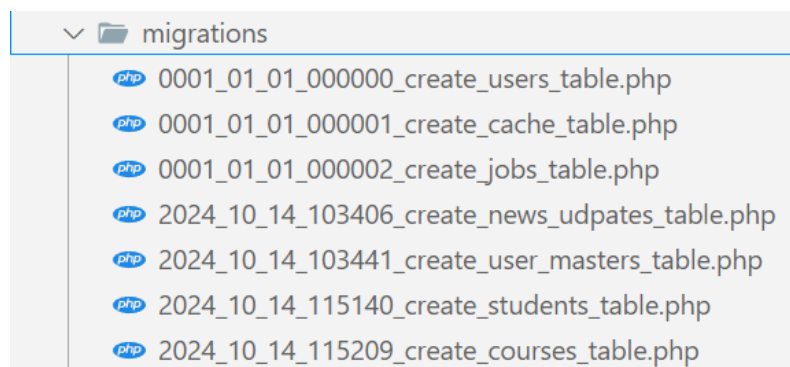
migrations

php 0001_01_01_000000_create_users_table.php

php 0001_01_01_000001_create_cache_table.php

php 0001_01_01_000002_create_jobs_table.php

php 2024_10_14_103406_create_news_udpates_table.php

php 2024_10_14_103441_create_user_masters_table.php

php 2024_10_14_115140_create_students_table.php

php 2024_10_14_115209_create_courses_table.php